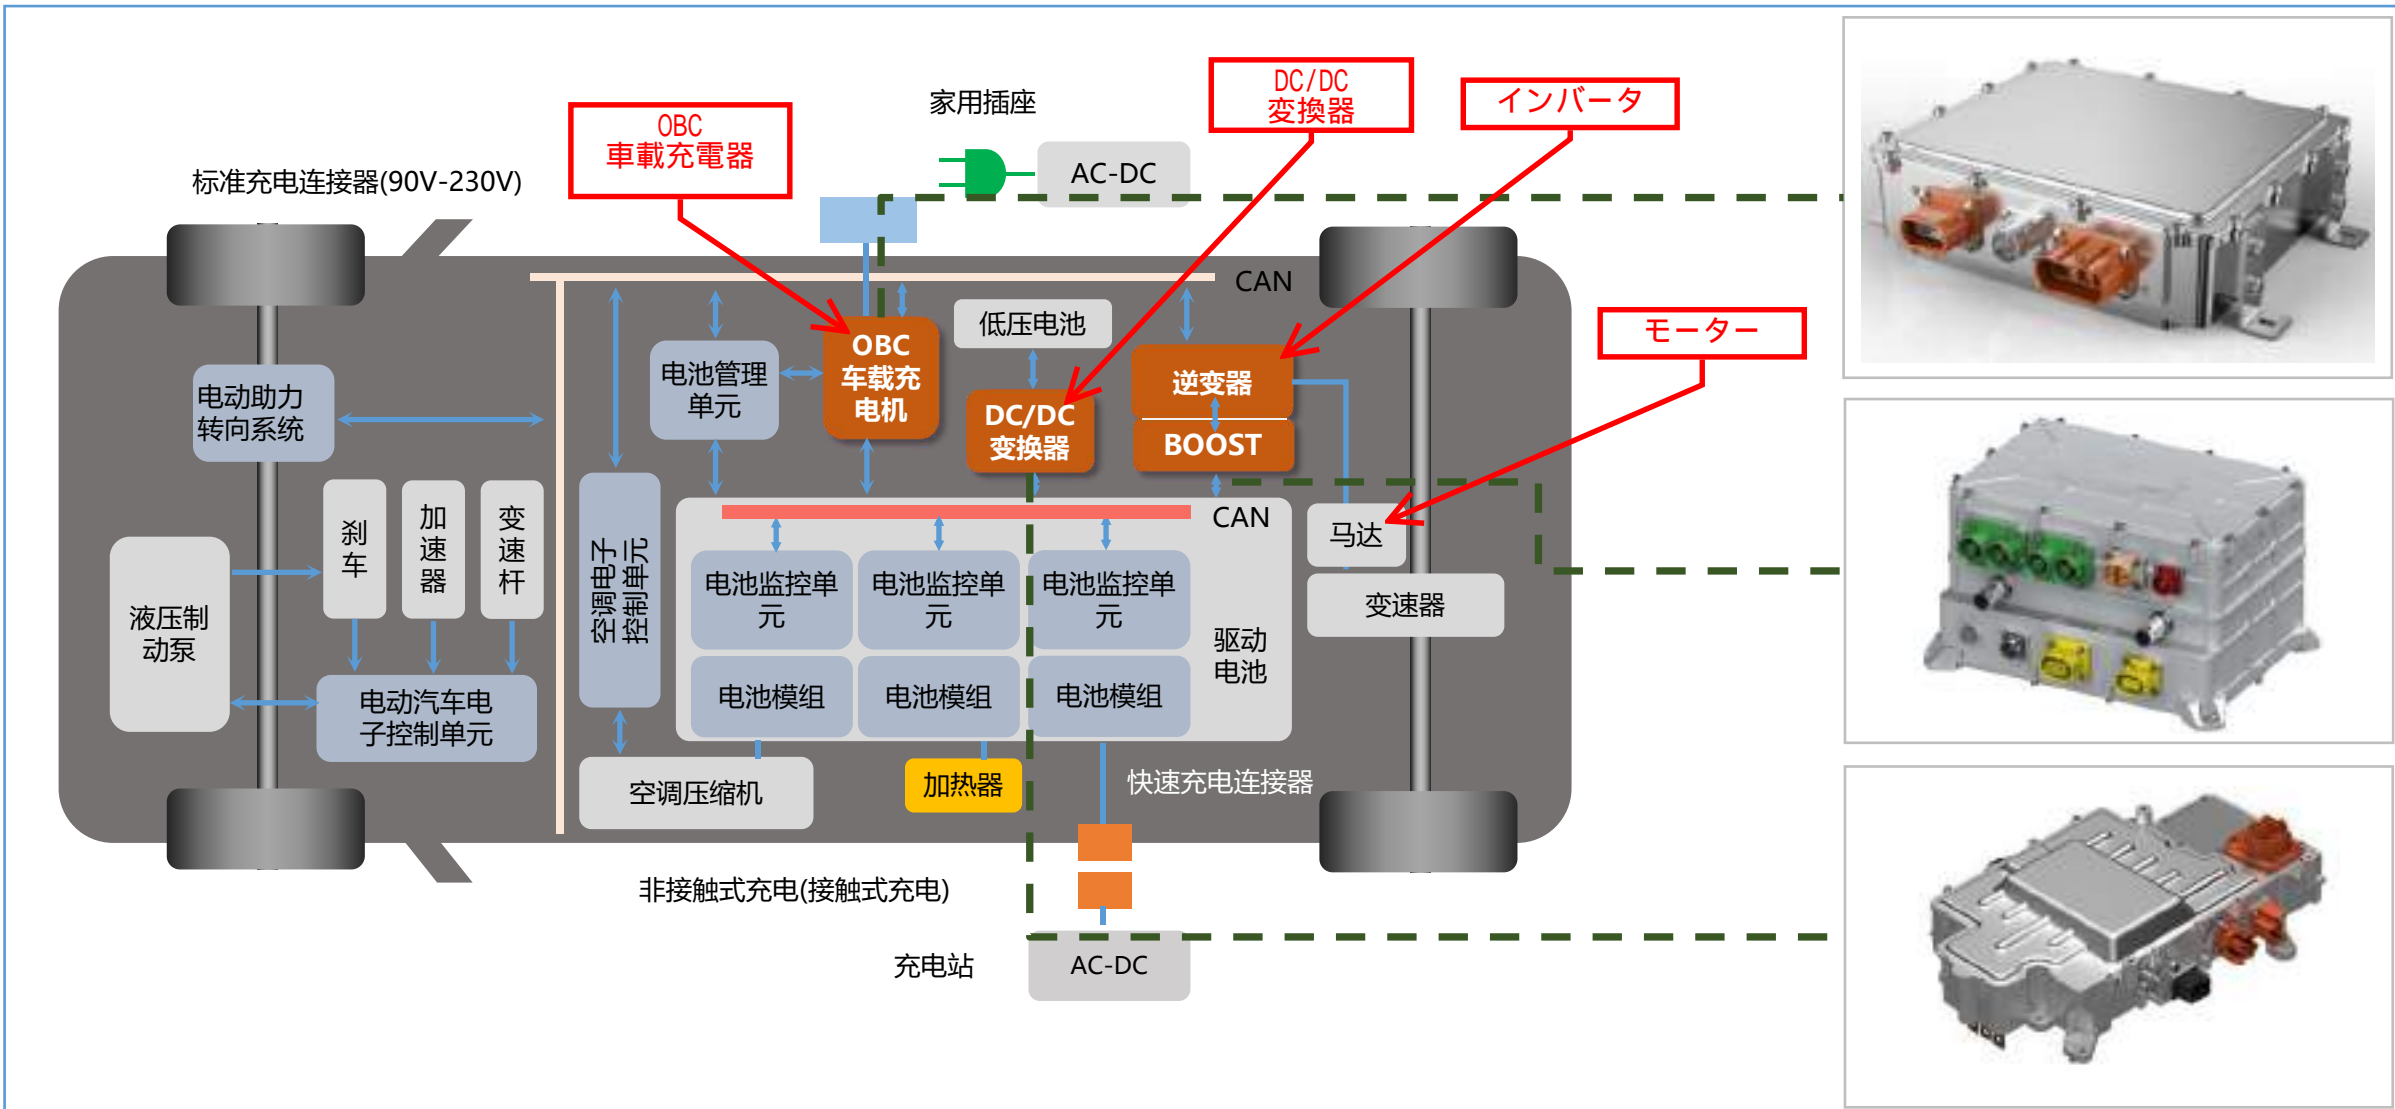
OBC
車載充電器

家用插座

DC/DC
変換器

インバータ

AC-DC

标准充电连接器(90V-230V)

CAN

低压电池

モーター

电池管理单元

OBC
车载充电机

逆变器

BOOST

电动助力转向系统

DC/DC
变换器

CAN

马达

刹车

加速器

变速杆

空调电子控制单元

电池监控单元

电池监控单元

电池监控单元

变速器

液压制动泵

驱动电池

电池模组

电池模组

电池模组

电动汽车电子控制单元

空调压缩机

加热器

快速充电连接器

非接触式充电(接触式充电)

充电站

AC-DC